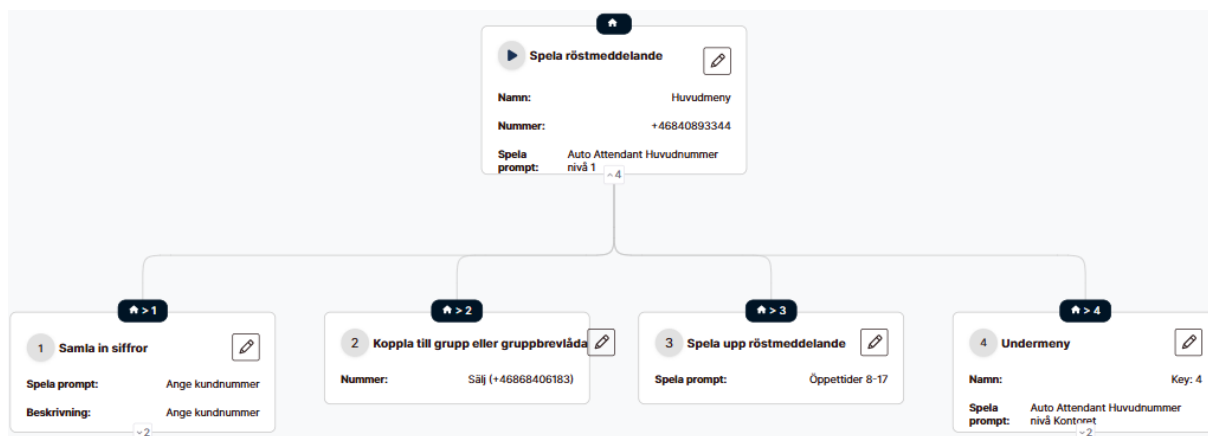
Spela röstmeddelande

Namn: Huvudmeny

Nummer: +46840893344

Spela prompt: Auto Attendant Huvudnummer nivå 1

^4

> 1

1 Samla in siffror

Spela prompt: Ange kundnummer

Beskrivning: Ange kundnummer

2

> 2

2 Koppla till grupp eller gruppbrevlåda

Nummer: Sälj (+46868406183)

> 3

3 Spela upp röstmeddelande

Spela prompt: Öppettider 8-17

> 4

4 Undermeny

Namn: Key: 4

Spela prompt: Auto Attendant Huvudnummer nivå Kontoret

2